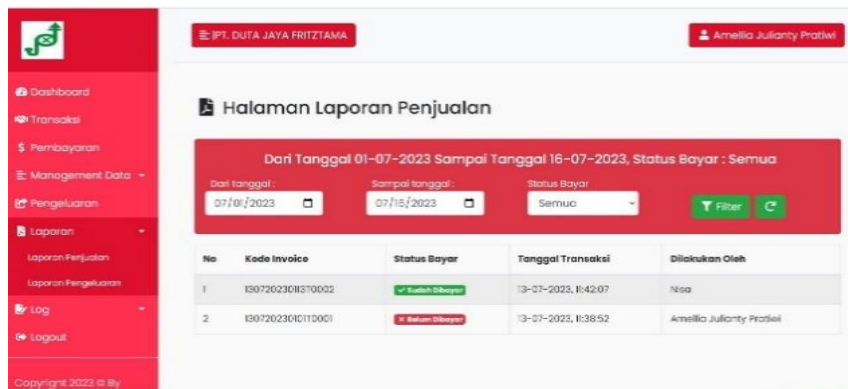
Dashboard
Transaksi
$ Pembayaran
Manegement Data
Pengeluaran
Laporan
Laporan Penjualan
Laporan Pengeluaran
Log
Logout
Copyright 2023 © By

PT. DUTA JAYA FRITZTAMA

Amellia Julianty Pratiwi

Halaman Laporan Penjualan

Dari Tanggal 01-07-2023 Sampai Tanggal 16-07-2023, Status Bayar : Semua

Dari tanggal : 07/01/2023
Sampai tanggal : 07/16/2023
Status Bayar Semua
Filter

| No | Kode Invoice | Status Bayar | Tanggal Transaksi | Dilakukan Oleh |
|---|---|---|---|---|
| 1 | 130720230113T0002 | Sudah Dibayar | 13-07-2023, 11:42:07 | Nisa |
| 2 | 130720230101T0001 | Belum Dibayar | 13-07-2023, 11:38:52 | Amellia Julianty Pratiwi |